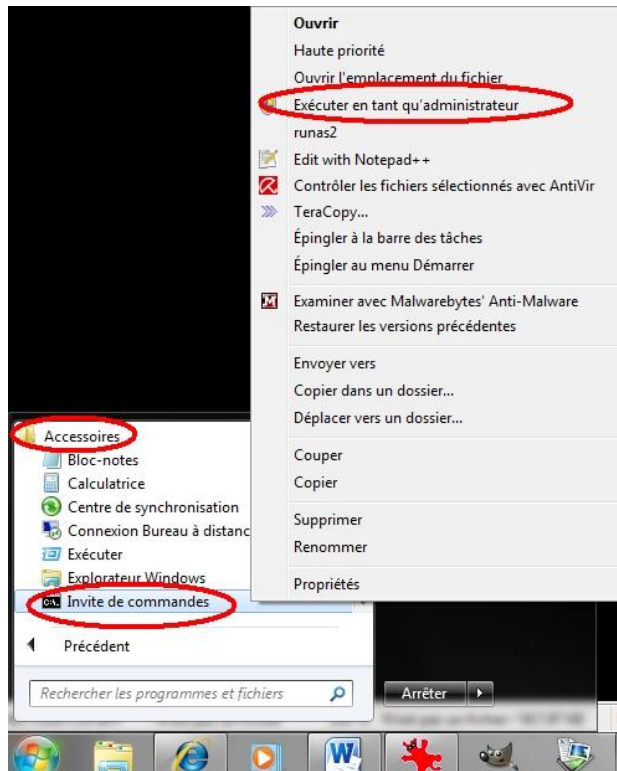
Ouvrir
Haute priorité
Ouvrir l'emplacement du fichier
Exécuter en tant qu'administrateur
runas2
Edit with Notepad++
Contrôler les fichiers sélectionnés avec AntiVir
TeraCopy...
Épingler à la barre des tâches
Épingler au menu Démarrer
Examiner avec Malwarebytes' Anti-Malware
Restaurer les versions précédentes
Envoyer vers
Copier dans un dossier...
Déplacer vers un dossier...
Couper
Copier
Supprimer
Renommer
Propriétés

Accessoires
Bloc-notes
Calculatrice
Centre de synchronisation
Connexion Bureau à distanc
Exécuter
Explorateur Windows
Invite de commandes
Précédent
Rechercher les programmes et fichiers
Arrêter